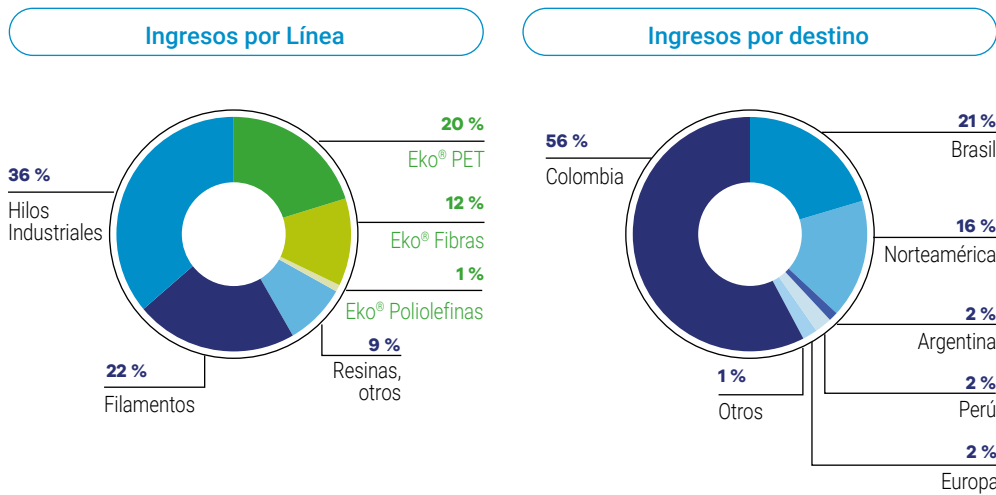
Ingresos por Línea

20 %
Eko® PET

12 %
Eko® Fibras

1 %
Eko® Poliolefinas

9 %
Resinas, otros

22 %
Filamentos

36 %
Hilos Industriales

Ingresos por destino

56 %
Colombia

21 %
Brasil

16 %
Norteamérica

2 %
Argentina

2 %
Perú

2 %
Europa

1 %
Otros